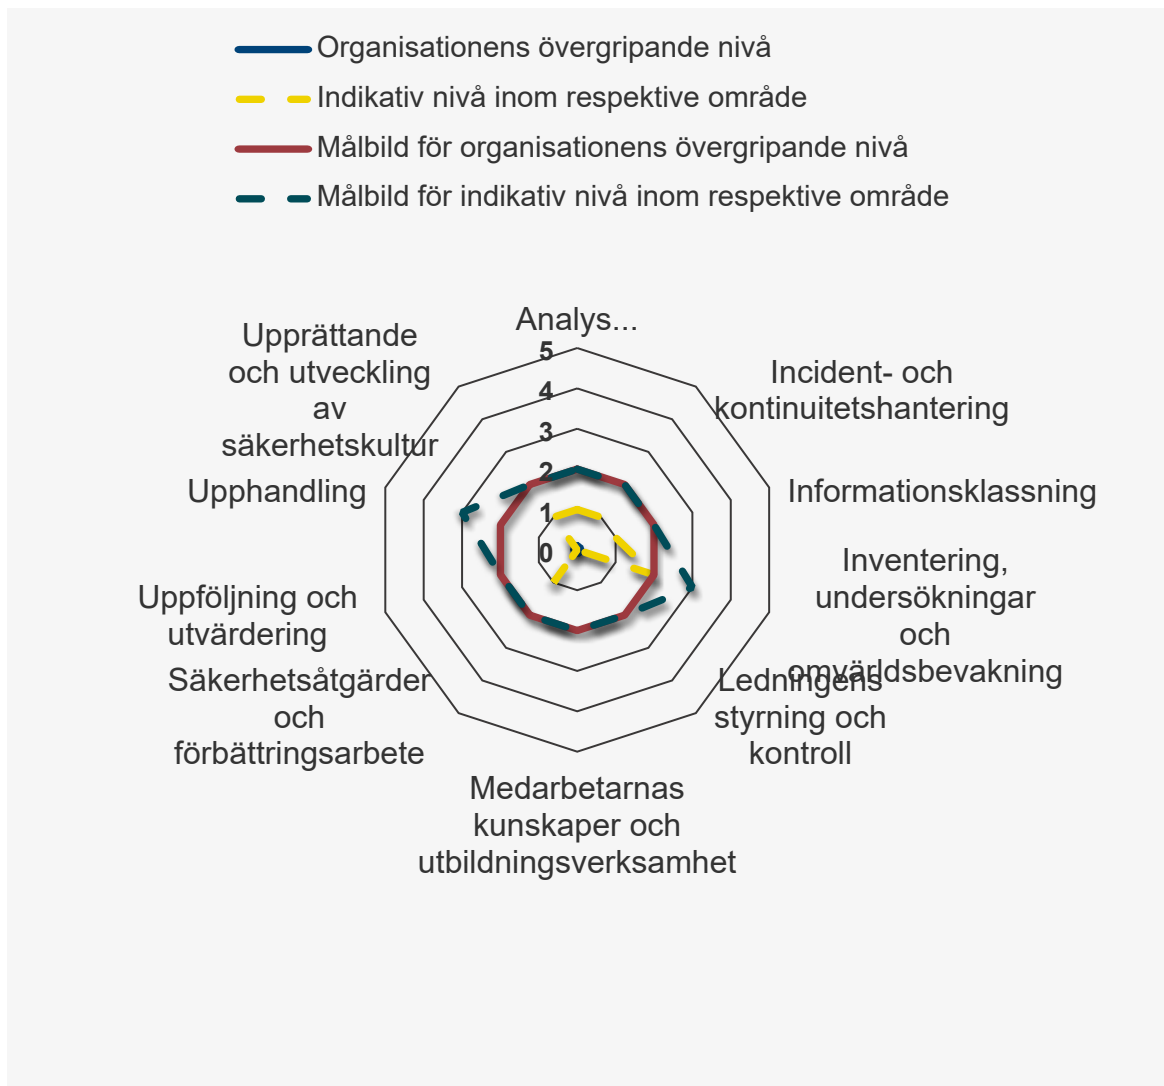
Organisationens övergripande nivå
Indikativ nivå inom respektive område
Målbild för organisationens övergripande nivå
Målbild för indikativ nivå inom respektive område

Analys...
5
4
3
2
1
0
Incident- och kontinuitetshantering
Informationsklassning
Inventering, undersökningar och omvärldsbevakning
Ledningens styrning och kontroll
Medarbetarnas kunskaper och utbildningsverksamhet
Säkerhetsåtgärder och förbättringsarbete
Uppföljning och utvärdering
Upphandling
Upprättande och utveckling av säkerhetskultur